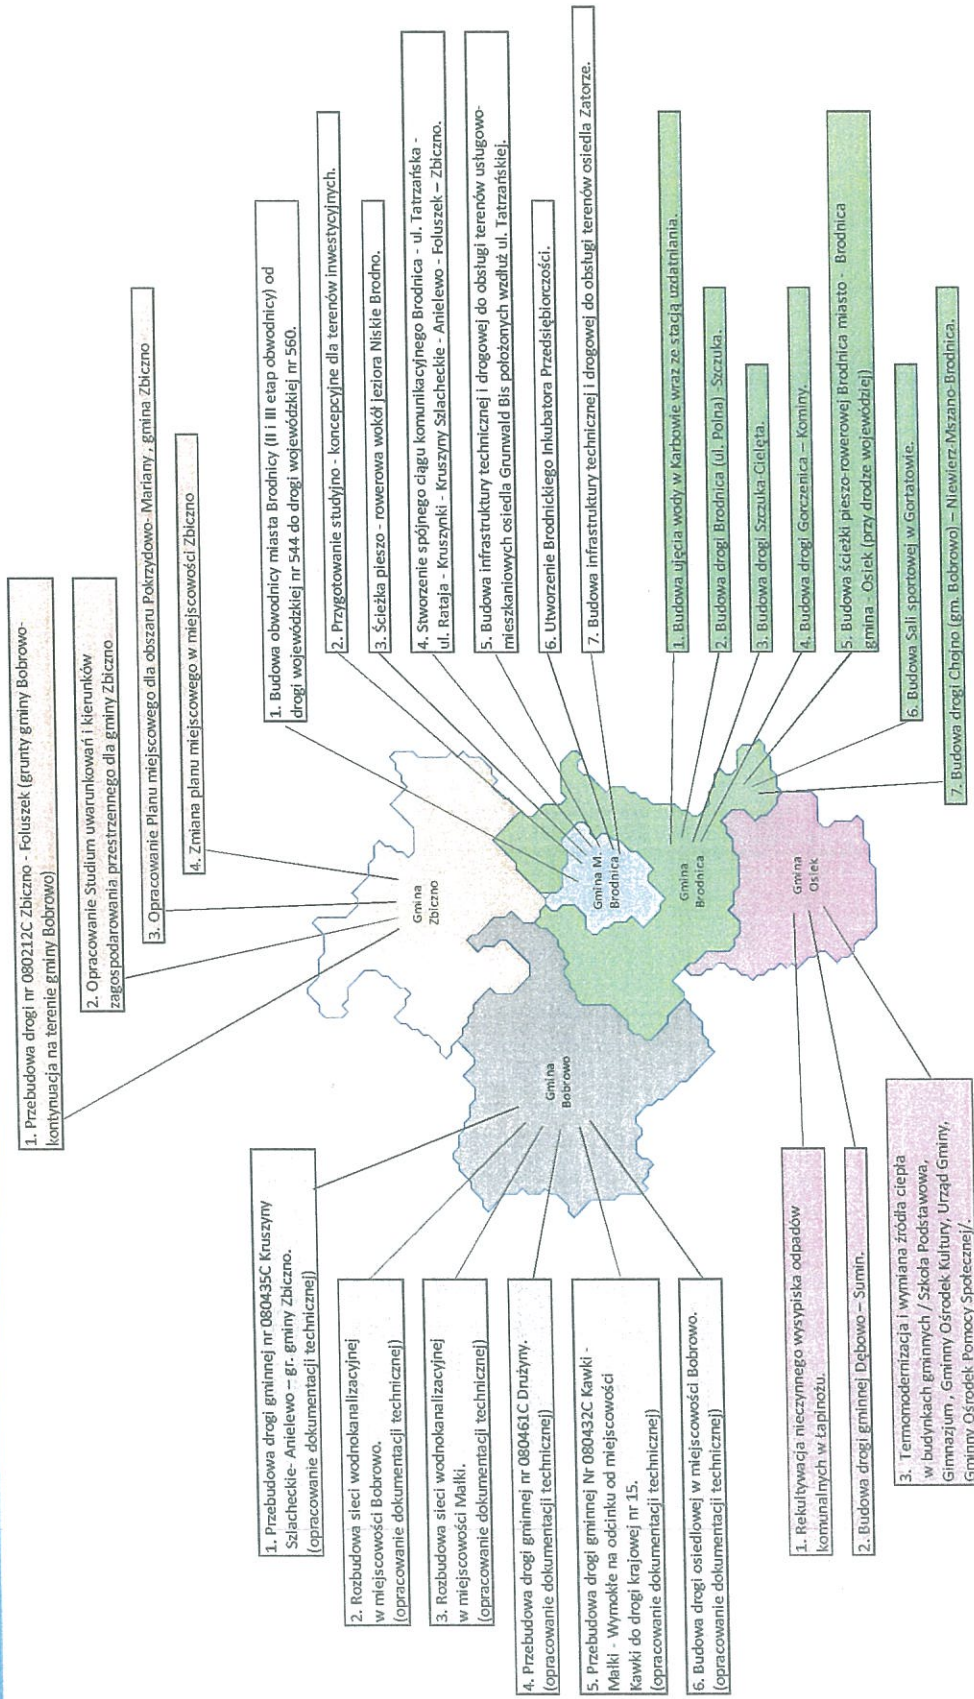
1. Przebudowa drogi nr 080212C Zbiczno - Foluszek (grunty gminy Bobrowo-kontynuacja na terenie gminy Bobrowo)

2. Opracowanie Studium uwarunkowań i kierunków zagospodarowania przestrzennego dla gminy Zbiczno

3. Opracowanie Planu miejscowego dla obszaru Pokrzydowo- Mariany , gmina Zbiczno

4. Zmiana planu miejscowego w miejscowości Zbiczno

1. Budowa obwodnicy miasta Brodnicy (II i III etap obwodnicy) od drogi wojewódzkiej nr 544 do drogi wojewódzkiej nr 560.

2. Przygotowanie studyjno - koncepcyjne dla terenów inwestycyjnych.

3. Ścieżka pieszo - rowerowa wokół jeziora Niskie Brodno.

4. Stworzenie spójnego ciągu komunikacyjnego Brodnica - ul. Tatrzańska - ul. Rataja - Kruszynki - Kruszyny Szlacheckie - Anielewo - Foluszek – Zbiczno.

5. Budowa infrastruktury technicznej i drogowej do obsługi terenów usługowo-mieszkaniowych osiedla Grunwald Bis położonych wzdłuż ul. Tatrzańskiej.

6. Utworzenie Brodnickiego Inkubatora Przedsiębiorczości.

7. Budowa infrastruktury technicznej i drogowej do obsługi terenów osiedla Zatorze.

1. Budowa ujęcia wody w Karbowie wraz ze stacją uzdatniania.

2. Budowa drogi Brodnica (ul. Polna) -Szczuka.

3. Budowa drogi Szczuka-Cielęta.

4. Budowa drogi Gorczenica – Kominy.

5. Budowa ścieżki pieszo-rowerowej Brodnica miasto - Brodnica gmina - Osiek (przy drodze wojewódzkiej)

6. Budowa Sali sportowej w Gortatowie.

7. Budowa drogi Chojno (gm. Bobrowo) – Niewierz-Mszano-Brodnica.

Gmina Zbiczno

Gmina M. Brodnica

Gmina Brodnica

Gmina Osiek

Gmina Bobrowo

1. Przebudowa drogi gminnej nr 080435C Kruszyny Szlacheckie- Anielewo – gr. gminy Zbiczno. (opracowanie dokumentacji technicznej)

2. Rozbudowa sieci wodnokanalizacyjnej w miejscowości Bobrowo. (opracowanie dokumentacji technicznej)

3. Rozbudowa sieci wodnokanalizacyjnej w miejscowości Małki. (opracowanie dokumentacji technicznej)

4. Przebudowa drogi gminnej nr 080461C Drużyny. (opracowanie dokumentacji technicznej)

5. Przebudowa drogi gminnej Nr 080432C Kawki - Małki - Wymokle na odcinku od miejscowości Kawki do drogi krajowej nr 15. (opracowanie dokumentacji technicznej)

6. Budowa drogi osiedlowej w miejscowości Bobrowo. (opracowanie dokumentacji technicznej)

1. Rekultywacja nieczynnego wysypiska odpadów komunalnych w Łapinożu.

2. Budowa drogi gminnej Dębowo – Sumin.

3. Termomodernizacja i wymiana źródła ciepła w budynkach gminnych / Szkoła Podstawowa, Gimnazjum , Gminny Ośrodek Kultury, Urząd Gminy, Gminny Ośrodek Pomocy Społecznej/.